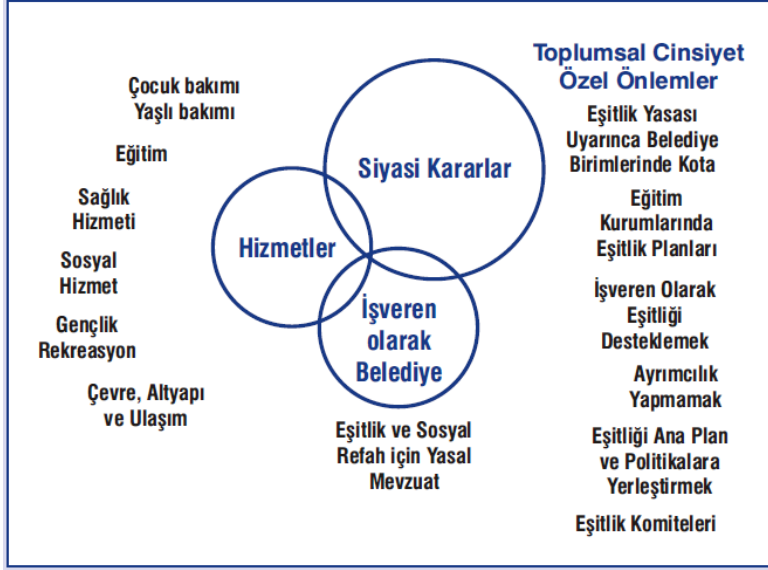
Toplumsal Cinsiyet Özel Önlemler

Çocuk bakımı
Yaşlı bakımı

Eğitim

Sağlık Hizmeti

Sosyal Hizmet

Gençlik Rekreasyon

Çevre, Altyapı ve Ulaşım

Siyasi Kararlar

Hizmetler

İşveren olarak Belediye

Eşitlik ve Sosyal Refah için Yasal Mevzuat

Eşitlik Yasası Uyarınca Belediye Birimlerinde Kota

Eğitim Kurumlarında Eşitlik Planları

İşveren Olarak Eşitliği Desteklemek

Ayrımcılık Yapmamak

Eşitliği Ana Plan ve Politikalara Yerleştirmek

Eşitlik Komiteleri